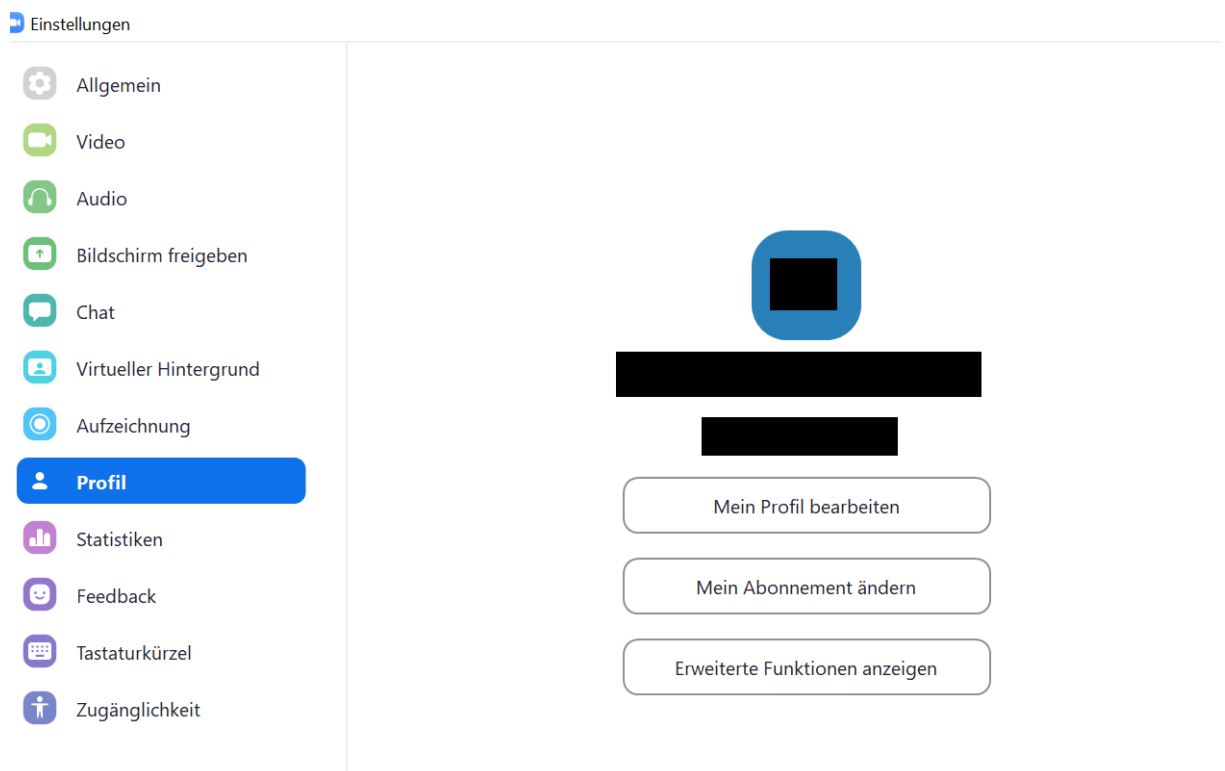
Einstellungen

Allgemein
Video
Audio
Bildschirm freigeben
Chat
Virtueller Hintergrund
Aufzeichnung
Profil
Statistiken
Feedback
Tastaturkürzel
Zugänglichkeit

Mein Profil bearbeiten
Mein Abonnement ändern
Erweiterte Funktionen anzeigen